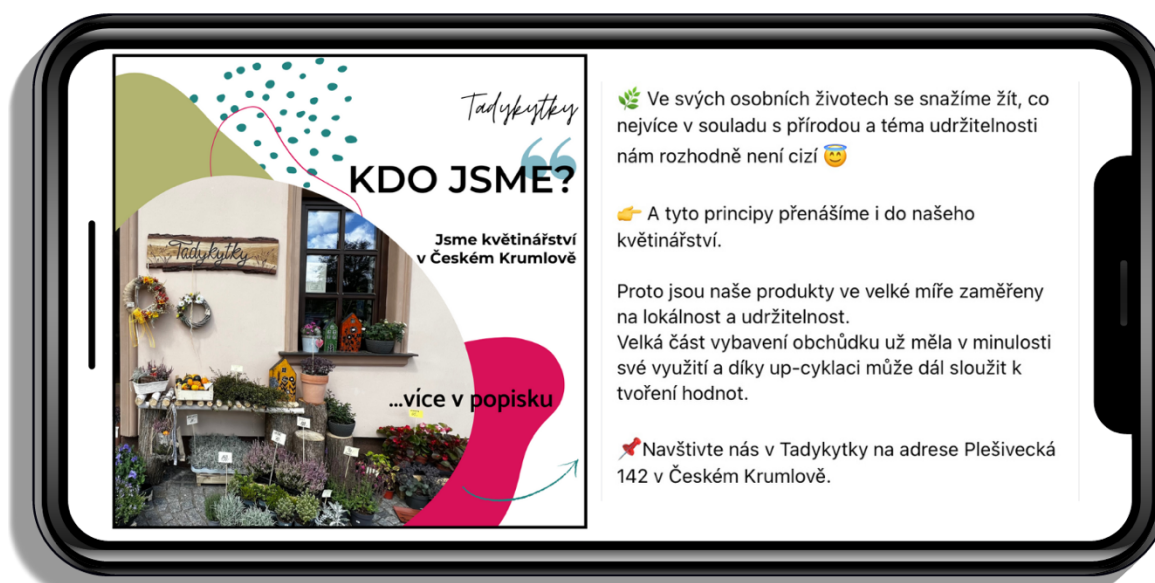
Tadykytky

KDO JSME?

Jsme květinářství v Českém Krumlově

Tadykytky

...více v popisku

🌿 Ve svých osobních životech se snažíme žít, co nejvíce v souladu s přírodou a téma udržitelnosti nám rozhodně není cizí 😇

👉 A tyto principy přenášíme i do našeho květinářství.

Proto jsou naše produkty ve velké míře zaměřeny na lokálnost a udržitelnost.
Velká část vybavení obchůdku už měla v minulosti své využití a díky up-cyklaci může dál sloužit k tvoření hodnot.

📌Navštivte nás v Tadykytky na adrese Plešivecká 142 v Českém Krumlově.